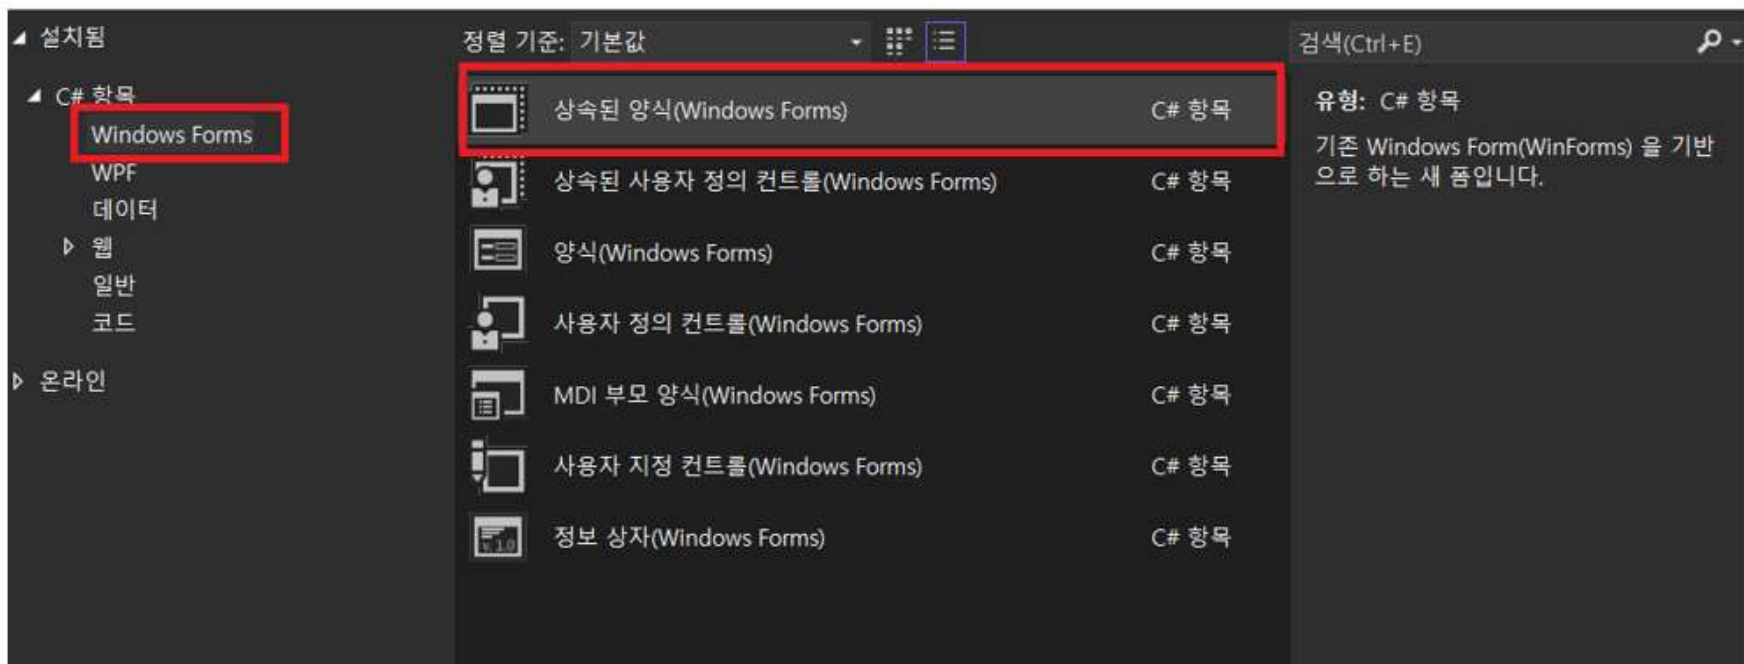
◢ 설치됨

◢ C# 항목

Windows Forms

WPF

데이터

▷ 웹

일반

코드

▷ 온라인

정렬 기준: 기본값

| | | |
|---|---|---|
| | 상속된 양식(Windows Forms) | C# 항목 |
| | 상속된 사용자 정의 컨트롤(Windows Forms) | C# 항목 |
| | 양식(Windows Forms) | C# 항목 |
| | 사용자 정의 컨트롤(Windows Forms) | C# 항목 |
| | MDI 부모 양식(Windows Forms) | C# 항목 |
| | 사용자 지정 컨트롤(Windows Forms) | C# 항목 |
| | 정보 상자(Windows Forms) | C# 항목 |

검색(Ctrl+E)

유형: C# 항목

기존 Windows Form(WinForms) 을 기반으로 하는 새 폼입니다.